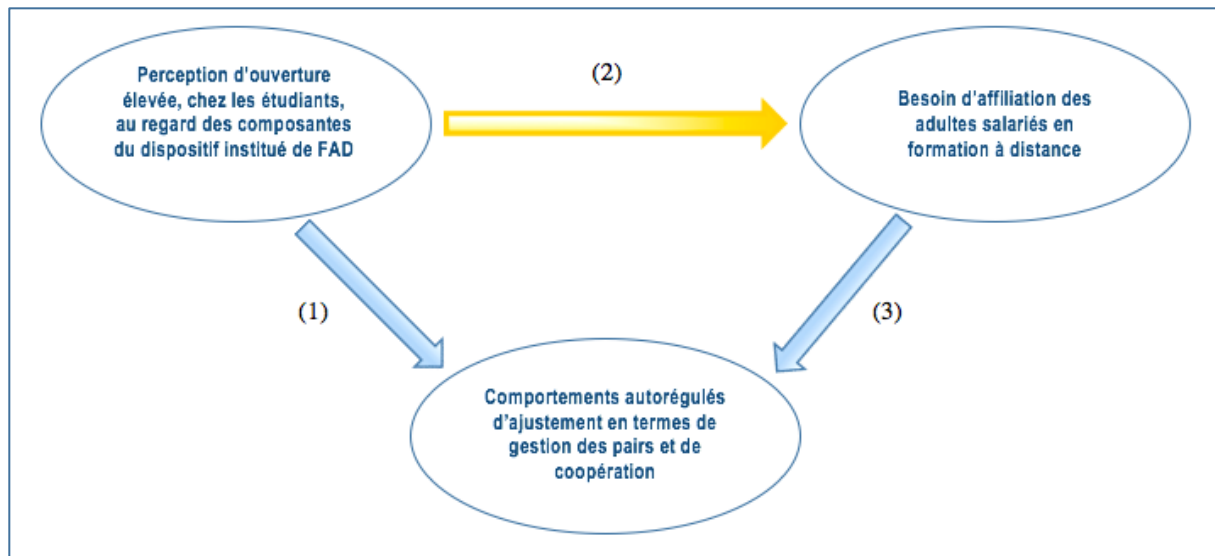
Perception d'ouverture élevée, chez les étudiants, au regard des composantes du dispositif institué de FAD

(2)

Besoin d'affiliation des adultes salariés en formation à distance

(1)

(3)

Comportements autorégulés d'ajustement en termes de gestion des pairs et de coopération